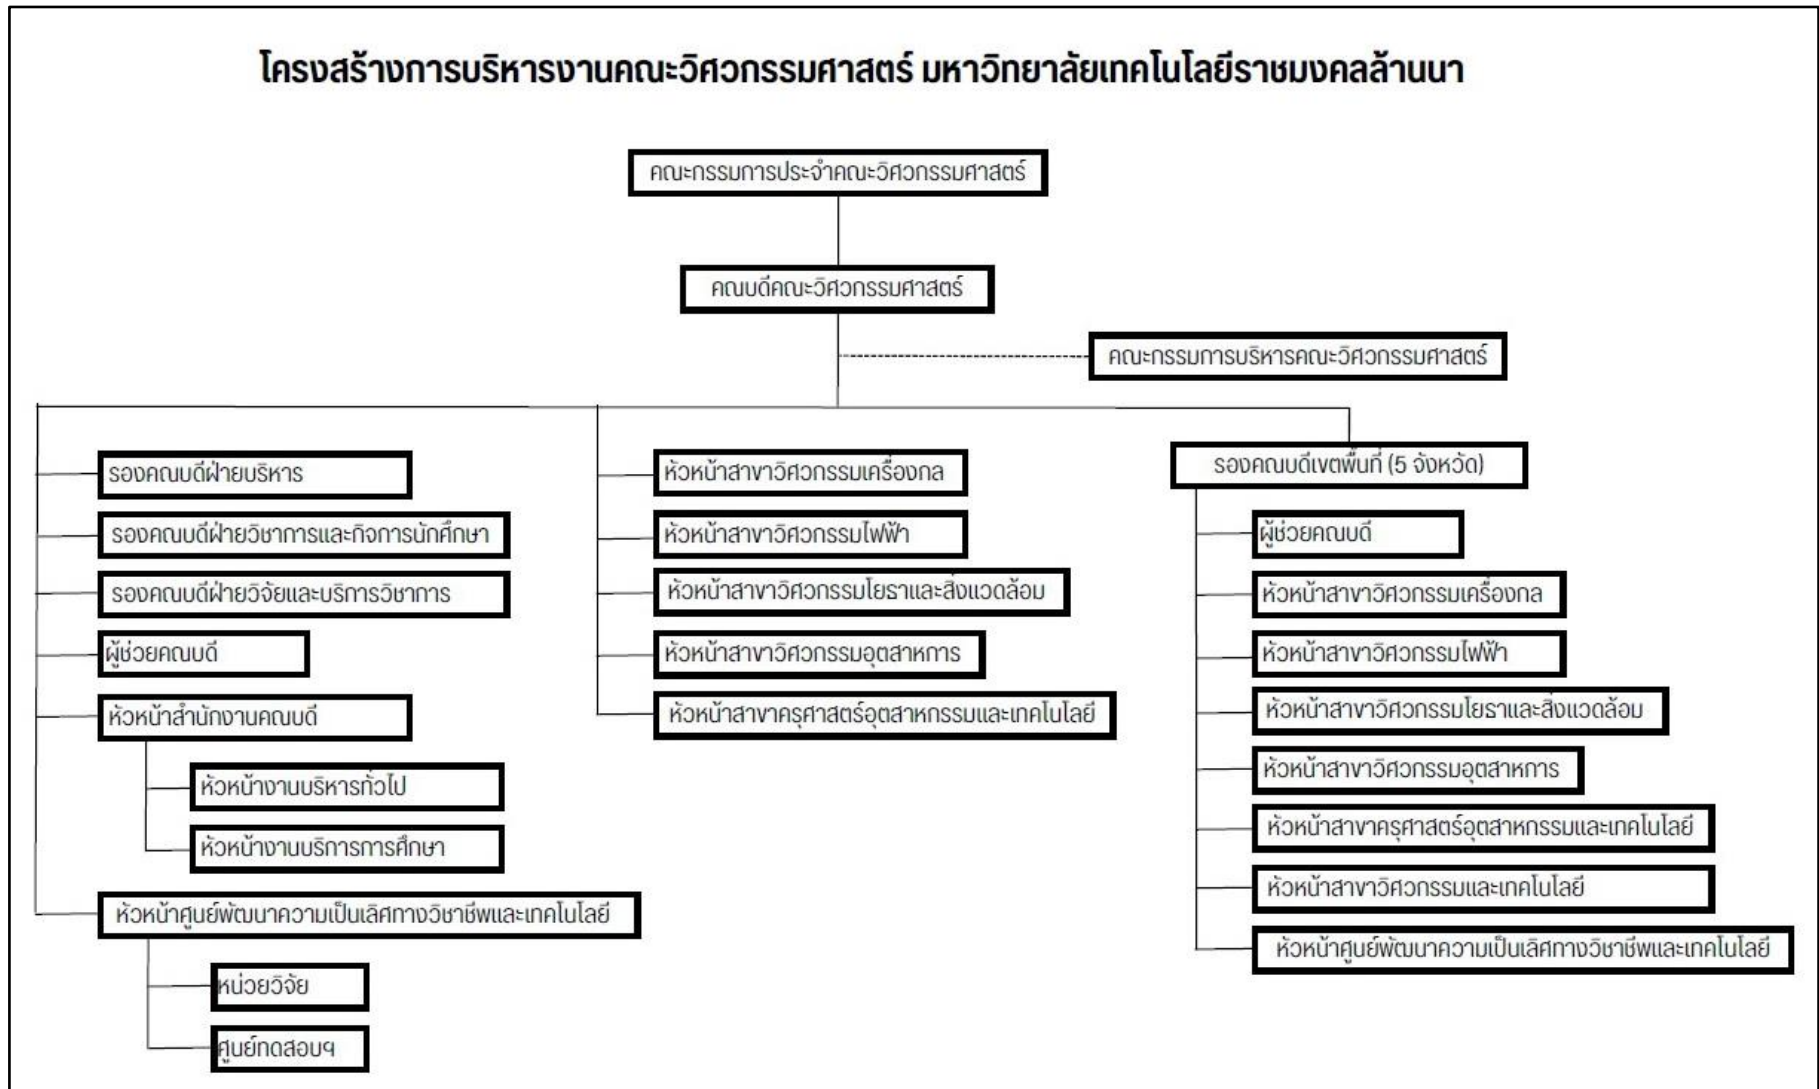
โครงสร้างการบริหารงานคณะวิศวกรรมศาสตร์ มหาวิทยาลัยเทคโนโลยีราชมงคลล้านนา

คณะกรรมการประจำคณะวิศวกรรมศาสตร์

คณบดีคณะวิศวกรรมศาสตร์

คณะกรรมการบริหารคณะวิศวกรรมศาสตร์

รองคณบดีฝ่ายบริหาร

รองคณบดีฝ่ายวิชาการและกิจการนักศึกษา

รองคณบดีฝ่ายวิจัยและบริการวิชาการ

ผู้ช่วยคณบดี

หัวหน้าสำนักงานคณบดี

หัวหน้างานบริหารทั่วไป

หัวหน้างานบริการการศึกษา

หัวหน้าศูนย์พัฒนาความเป็นเลิศทางวิชาชีพและเทคโนโลยี

หน่วยวิจัย

ศูนย์ทดสอบฯ

หัวหน้าสาขาวิศวกรรมเครื่องกล

หัวหน้าสาขาวิศวกรรมไฟฟ้า

หัวหน้าสาขาวิศวกรรมโยธาและสิ่งแวดล้อม

หัวหน้าสาขาวิศวกรรมอุตสาหการ

หัวหน้าสาขาครุศาสตร์อุตสาหกรรมและเทคโนโลยี

รองคณบดีเขตพื้นที่ (5 จังหวัด)

ผู้ช่วยคณบดี

หัวหน้าสาขาวิศวกรรมเครื่องกล

หัวหน้าสาขาวิศวกรรมไฟฟ้า

หัวหน้าสาขาวิศวกรรมโยธาและสิ่งแวดล้อม

หัวหน้าสาขาวิศวกรรมอุตสาหการ

หัวหน้าสาขาครุศาสตร์อุตสาหกรรมและเทคโนโลยี

หัวหน้าสาขาวิศวกรรมและเทคโนโลยี

หัวหน้าศูนย์พัฒนาความเป็นเลิศทางวิชาชีพและเทคโนโลยี